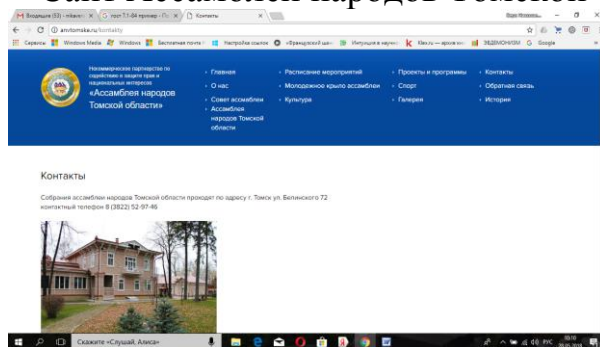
Сайт Ассамблеи народов Томской

Входящие (53) - mkaro... | гост 7.1-84 пример - П... | Контакты

anvtomske.ru/kontakty

Сервисы | Windows Media | Windows | Бесплатная почта | Настройка ссылок | «Французский шо» | Интуиция в науке | Kles.ru — ароматы | ЗВЕЗДНОМ.РУ | Google

Некоммерческое партнерство по содействию в защите прав и национальных интересов
«Ассамблея народов Томской области»

Главная
О нас
Совет ассамблеи
Ассамблея народов Томской области
Расписание мероприятий
Молодежное крыло ассамблеи
Культура
Проекты и программы
Спорт
Галерея
Контакты
Обратная связь
История

Контакты

Собрания ассамблеи народов Томской области проходит по адресу г. Томск ул. Белинского 72
контактный телефон 8 (3822) 52-97-46

Скажите «Слушай, Алиса»
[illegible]